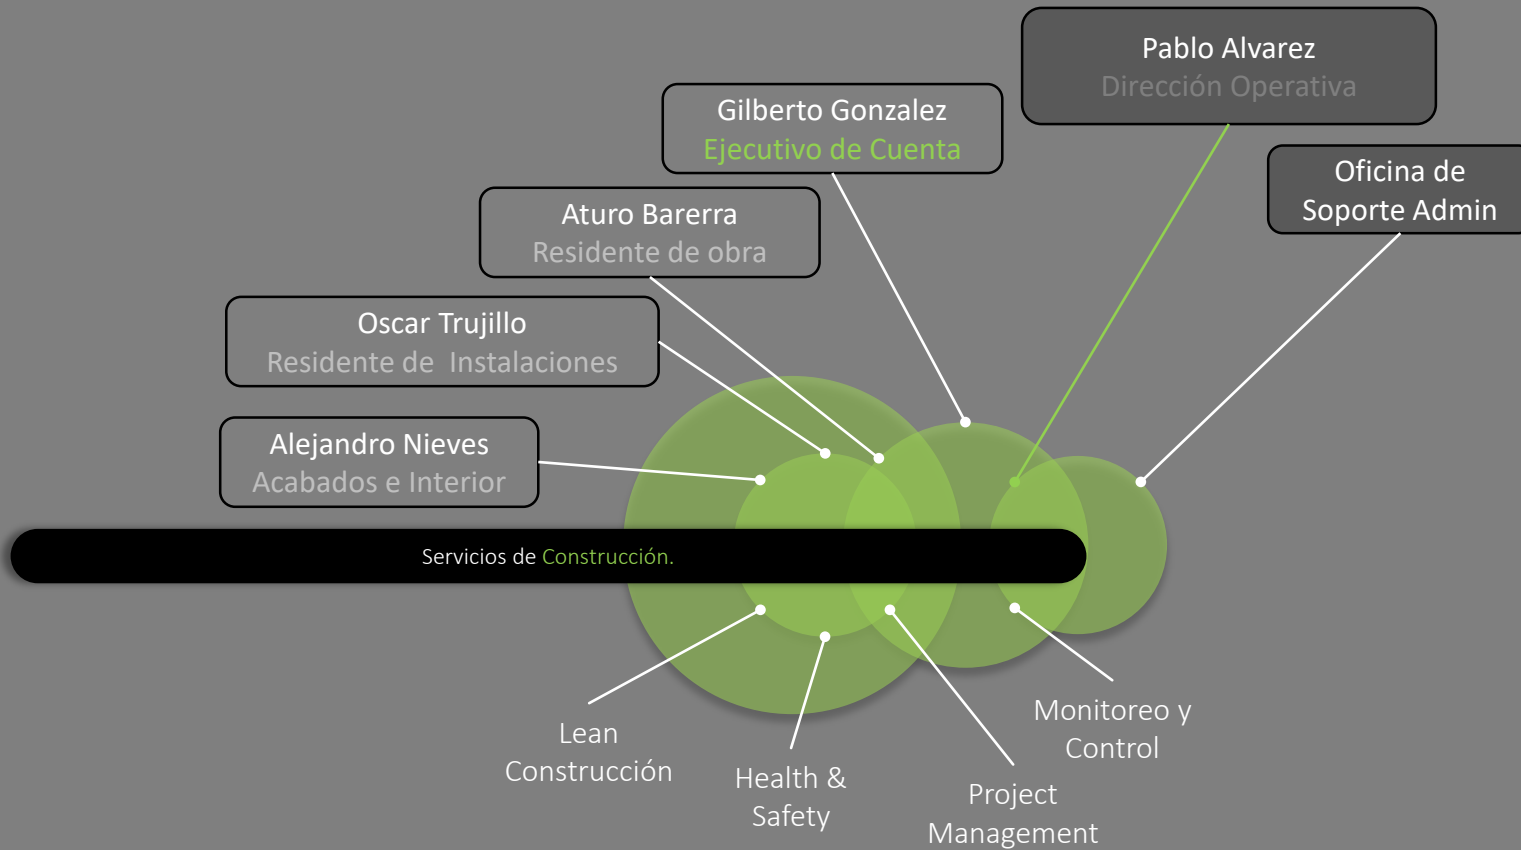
Pablo Alvarez
Dirección Operativa

Gilberto Gonzalez
Ejecutivo de Cuenta

Oficina de Soporte Admin

Aturo Barerra
Residente de obra

Oscar Trujillo
Residente de Instalaciones

Alejandro Nieves
Acabados e Interior

Servicios de Construcción.

Lean Construcción

Health & Safety

Project Management

Monitoreo y Control